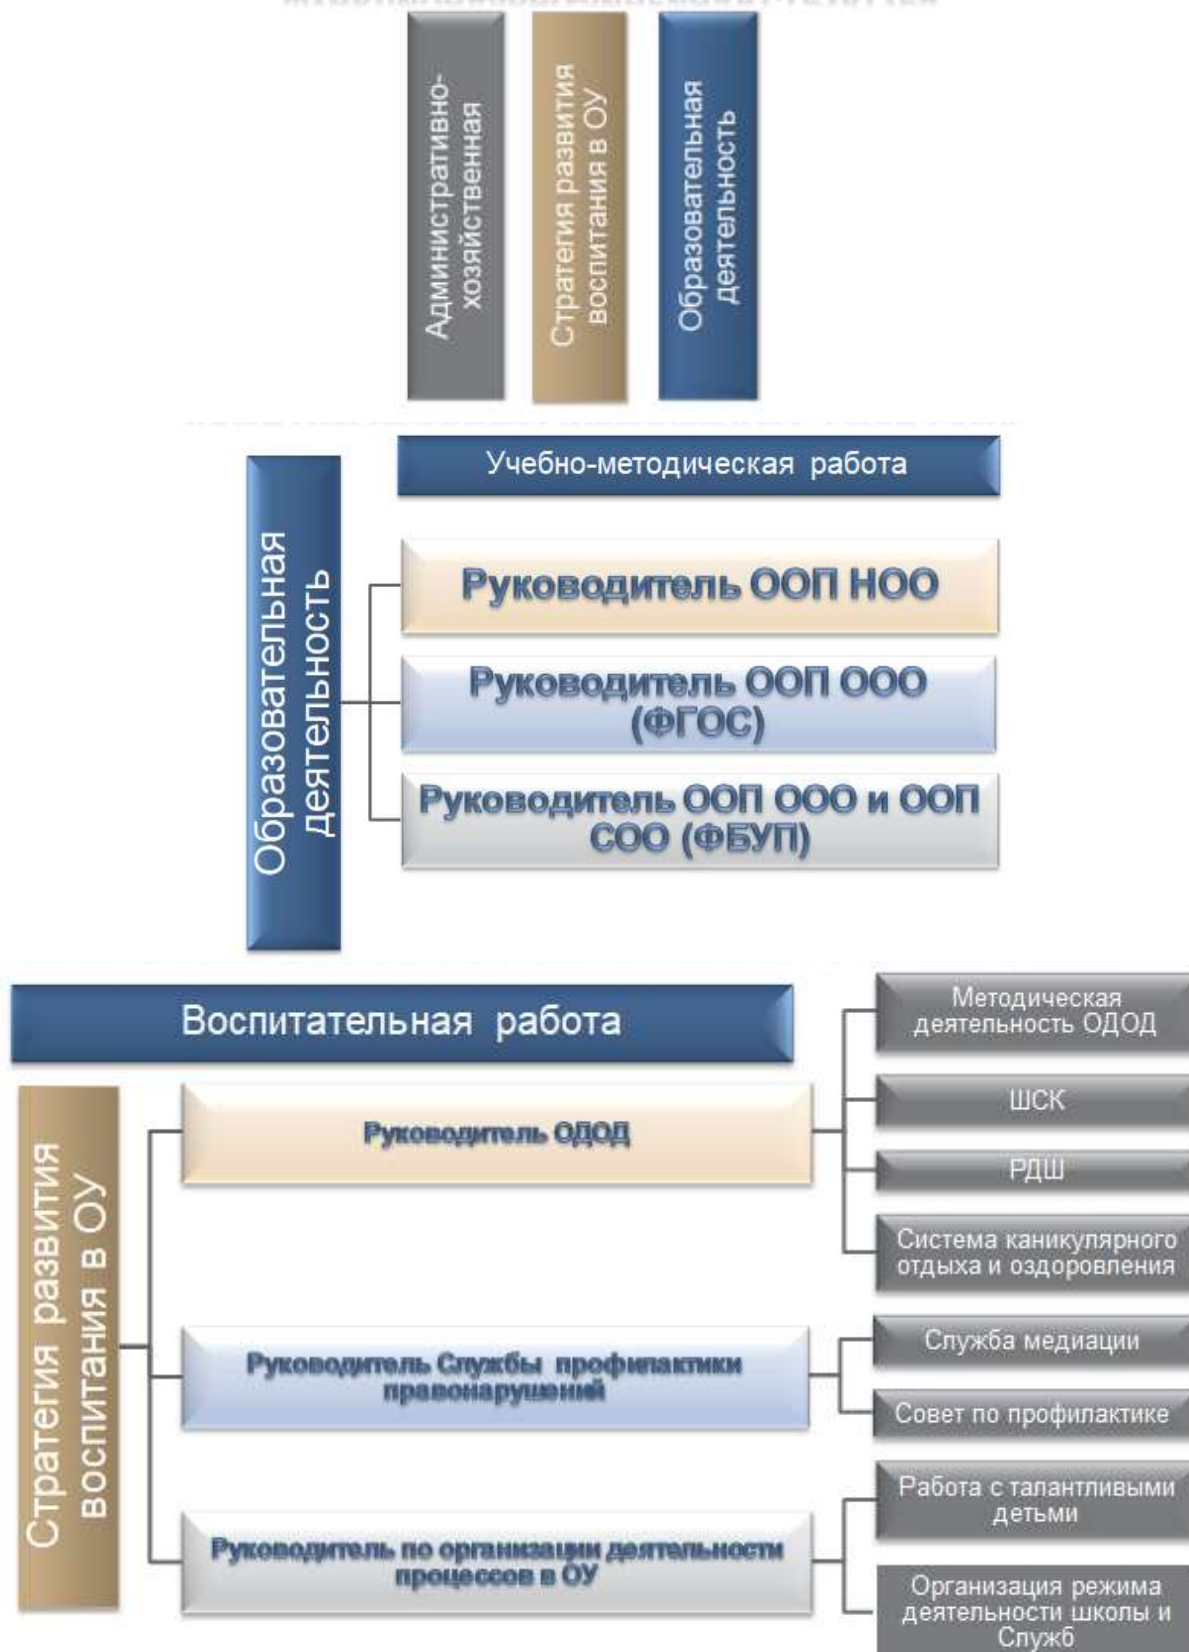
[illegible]

Административно-хозяйственная

Стратегия развития воспитания в ОУ

Образовательная деятельность

Учебно-методическая работа

Образовательная деятельность

Руководитель ООП НОО

Руководитель ООП ООО (ФГОС)

Руководитель ООП ООО и ООП СОО (ФБУП)

Воспитательная работа

Стратегия развития воспитания в ОУ

Руководитель ОДОД

Методическая деятельность ОДОД

ШСК

РДШ

Система каникулярного отдыха и оздоровления

Руководитель Службы профилактики правонарушений

Служба медиации

Совет по профилактике

Руководитель по организации деятельности процессов в ОУ

Работа с талантливыми детьми

Организация режима деятельности школы и Служб